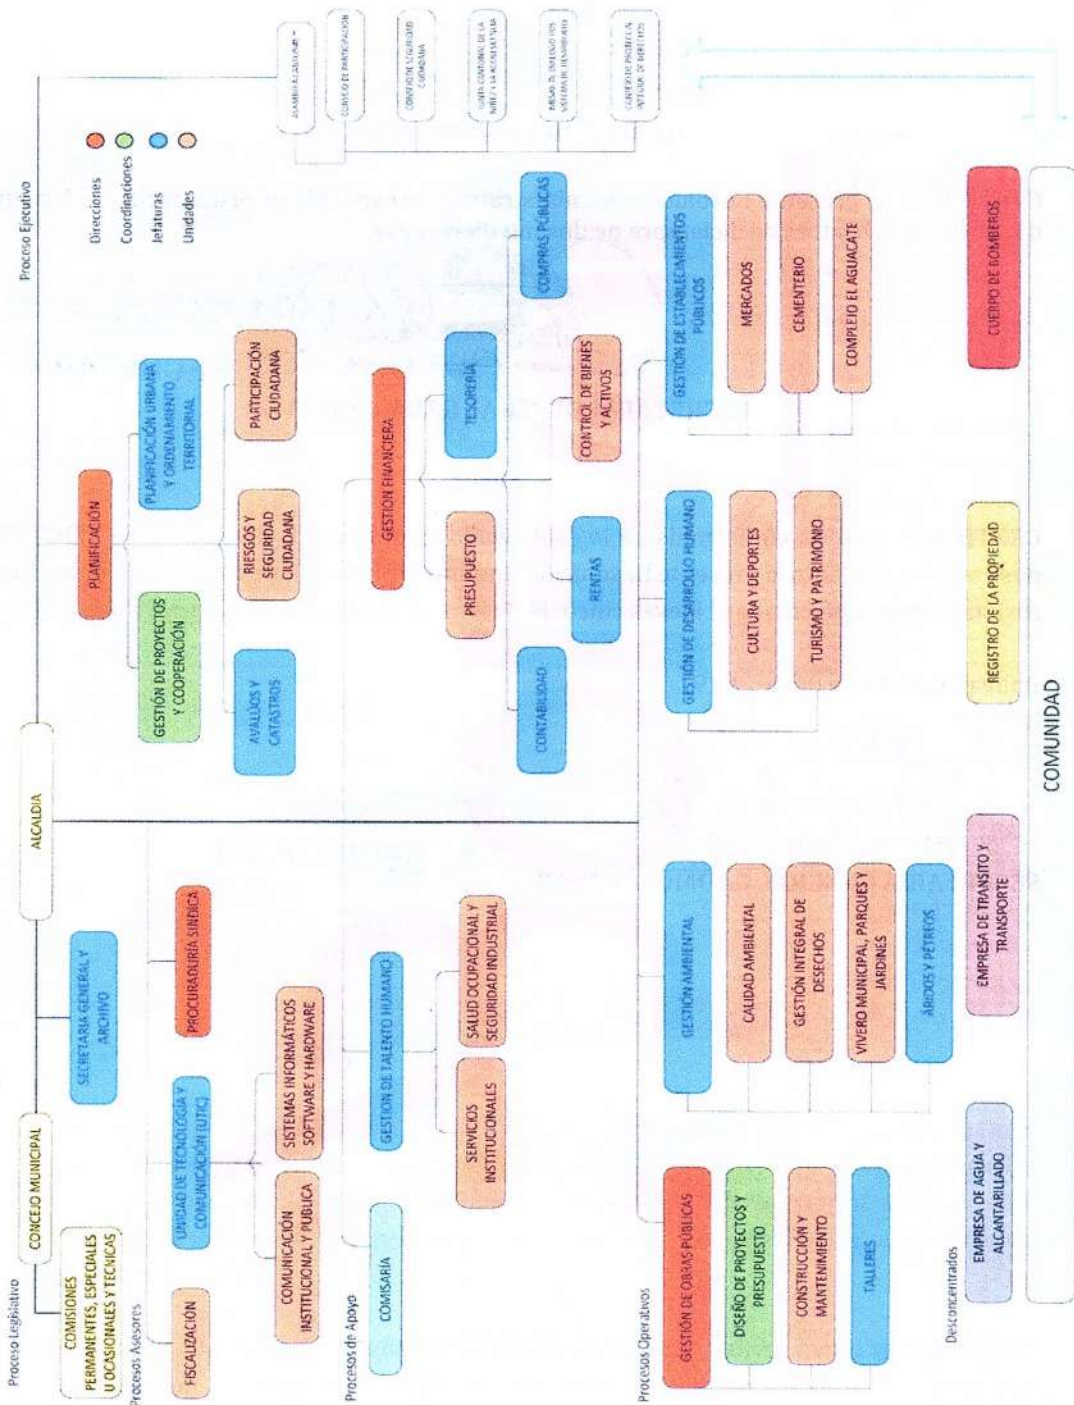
Proceso Legislativo

CONCEJO MUNICIPAL

COMISIONES PERMANENTES, ESPECIALES U OCASIONALES Y TÉCNICAS

ALCALDÍA

Proceso Ejecutivo

Direcciones
Coordinaciones
Jefaturas
Unidades

ASAMBLEA CIUDADANA

CONSEJO DE PARTICIPACIÓN

CONSEJO DE SEGURIDAD CIUDADANA

JUNTA CANTONAL DE LA NIÑEZ Y LA ADOLESCENCIA

MESAS DE DIÁLOGO POR SISTEMA DE DESARROLLO

CONSEJO DE PROTECCIÓN INTEGRAL DE DERECHOS

Procesos Asesores

SECRETARÍA GENERAL Y ARCHIVO

PROCURADURÍA SÍNDICA

FISCALIZACIÓN

UNIDAD DE TECNOLOGÍA Y COMUNICACIÓN (UTIC)

COMUNICACIÓN INSTITUCIONAL Y PÚBLICA

SISTEMAS INFORMÁTICOS SOFTWARE Y HARDWARE

PLANIFICACIÓN

GESTIÓN DE PROYECTOS Y COOPERACIÓN

PLANIFICACIÓN URBANA Y ORDENAMIENTO TERRITORIAL

AVALÚOS Y CATASTROS

RIESGOS Y SEGURIDAD CIUDADANA

PARTICIPACIÓN CIUDADANA

Procesos de Apoyo

COMISARÍA

GESTIÓN DE TALENTO HUMANO

SERVICIOS INSTITUCIONALES

SALUD OCUPACIONAL Y SEGURIDAD INDUSTRIAL

GESTIÓN FINANCIERA

PRESUPUESTO

TESORERÍA

CONTABILIDAD

RENTAS

CONTROL DE BIENES Y ACTIVOS

COMPRAS PÚBLICAS

Procesos Operativos

GESTIÓN DE OBRAS PÚBLICAS

DISEÑO DE PROYECTOS Y PRESUPUESTO

CONSTRUCCIÓN Y MANTENIMIENTO

TALLERES

GESTIÓN AMBIENTAL

CALIDAD AMBIENTAL

GESTIÓN INTEGRAL DE DESECHOS

VIVERO MUNICIPAL, PARQUES Y JARDINES

ÁRIDOS Y PÉTREOS

GESTIÓN DE DESARROLLO HUMANO

CULTURA Y DEPORTES

TURISMO Y PATRIMONIO

GESTIÓN DE ESTABLECIMIENTOS PÚBLICOS

MERCADOS

CEMENTERIO

COMPLEJO EL AGUACATE

Desconcentrados

EMPRESA DE AGUA Y ALCANTARILLADO

EMPRESA DE TRÁNSITO Y TRANSPORTE

REGISTRO DE LA PROPIEDAD

CUERPO DE BOMBEROS

COMUNIDAD